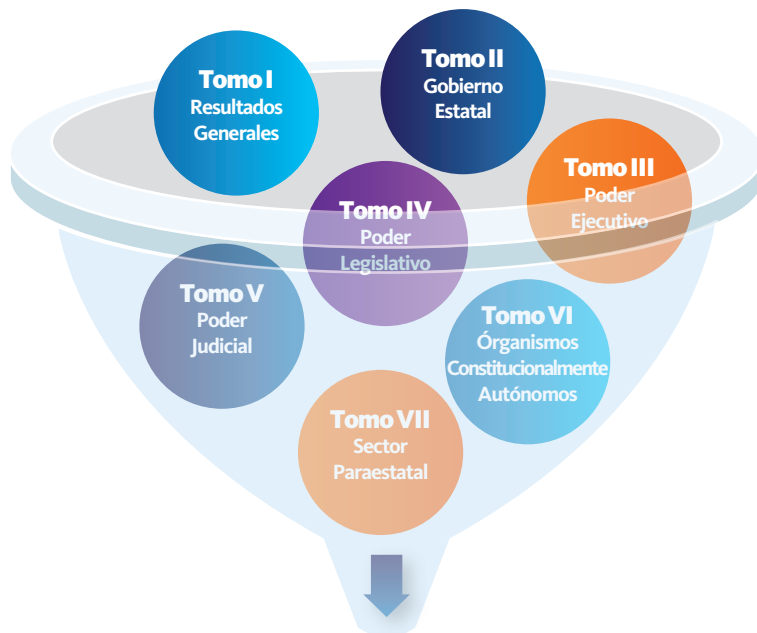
Tomo I
Resultados Generales

Tomo II
Gobierno Estatal

Tomo III
Poder Ejecutivo

Tomo IV
Poder Legislativo

Tomo V
Poder Judicial

Tomo VI
Órganismos Constitucionalmente Autónomos

Tomo VII
Sector Paraestatal